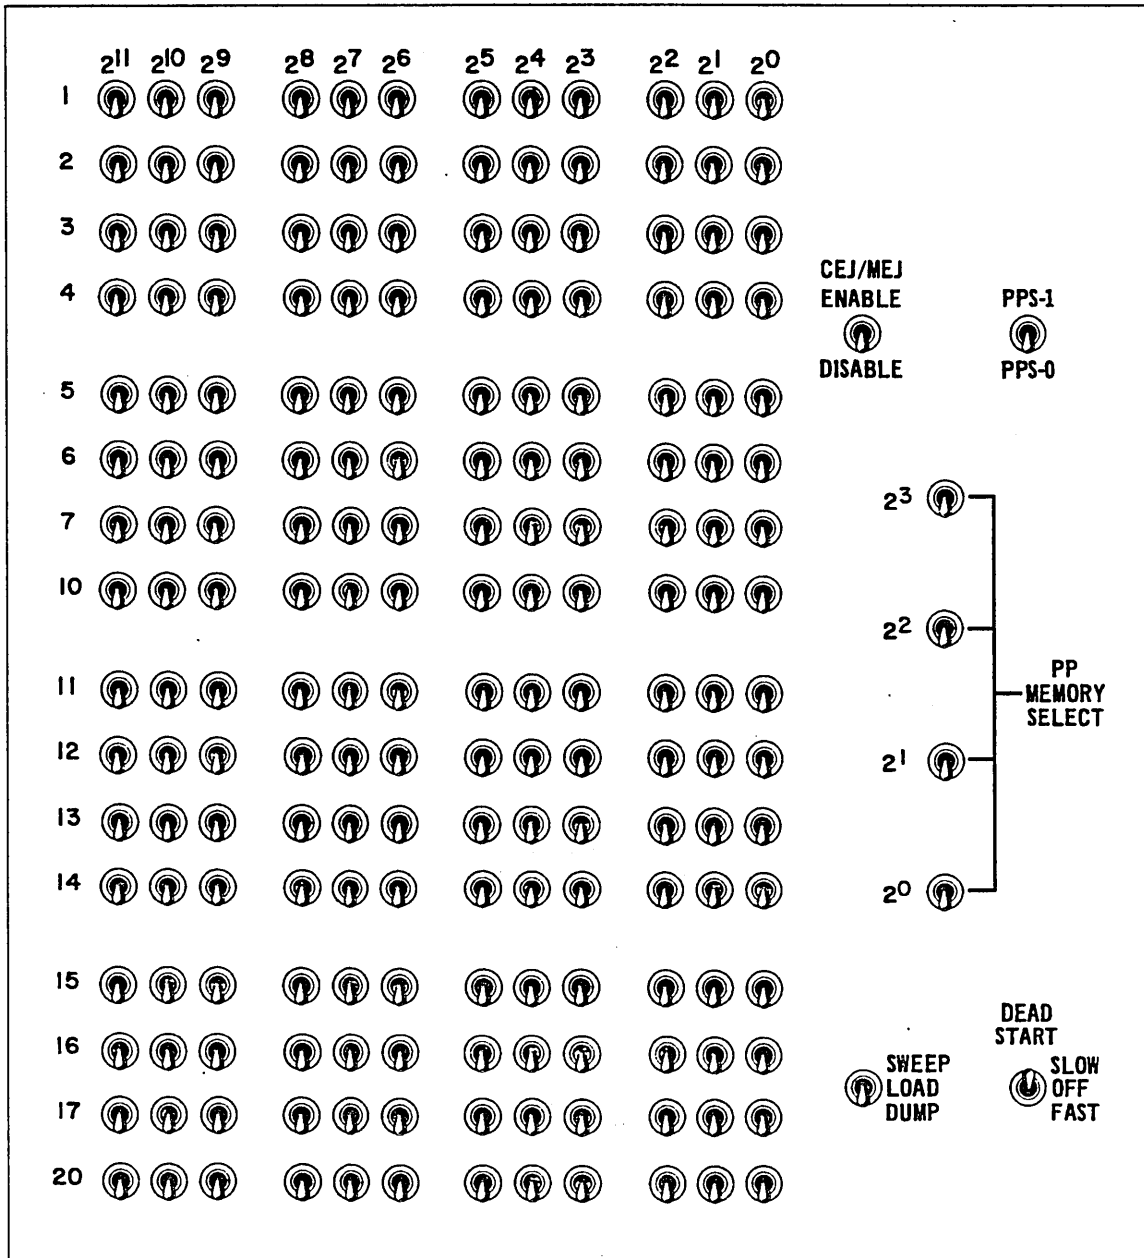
$2^{11}$ $2^{10}$ $2^{9}$ $2^{8}$ $2^{7}$ $2^{6}$ $2^{5}$ $2^{4}$ $2^{3}$ $2^{2}$ $2^{1}$ $2^{0}$

1
2
3
4
5
6
7
10
11
12
13
14
15
16
17
20

CEJ/MEJ
ENABLE
DISABLE

PPS-1
PPS-0

$2^{3}$
$2^{2}$
$2^{1}$
$2^{0}$

PP
MEMORY
SELECT

SWEEP
LOAD
DUMP

DEAD
START
SLOW
OFF
FAST